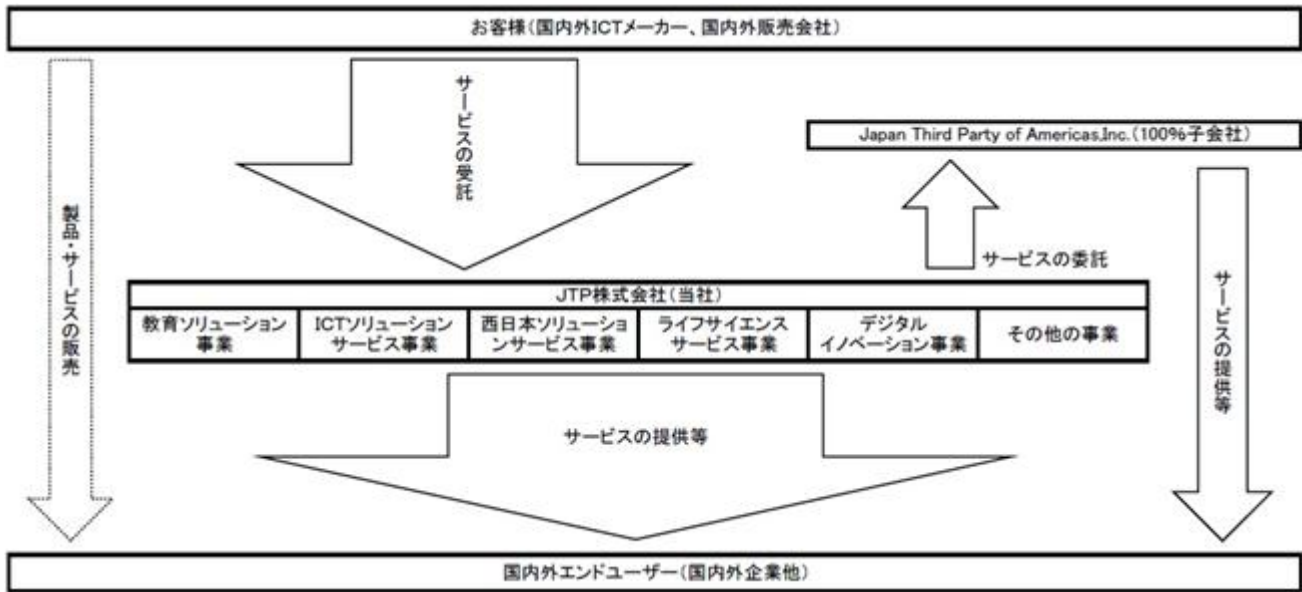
お客様（国内外ICTメーカー、国内外販売会社）

製品・サービスの販売

サービスの受託

Japan Third Party of Americas,Inc.（100%子会社）

サービスの委託

サービスの提供等

JTP株式会社（当社）

| 教育ソリューション事業 | ICTソリューションサービス事業 | 西日本ソリューションサービス事業 | ライフサイエンスサービス事業 | デジタルイノベーション事業 | その他の事業 |
|---|---|---|---|---|---|

サービスの提供等

国内外エンドユーザー（国内外企業他）